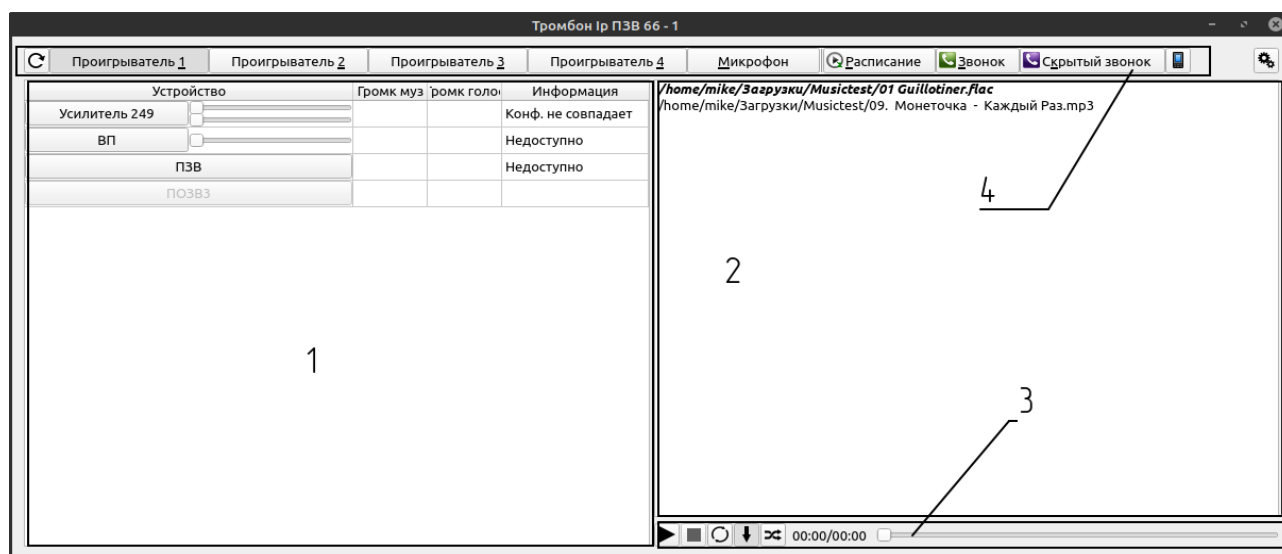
Тромбон Ip ПЗВ 66 - 1

Проигрыватель 1 | Проигрыватель 2 | Проигрыватель 3 | Проигрыватель 4 | Микрофон | Расписание | Звонок | Скрытый звонок

| Устройство | Громк муз | Громк голо | Информация |
|---|---|---|---|
| Усилитель 249 | | | Конф. не совпадает |
| ВП | | | Недоступно |
| ПЗВ | | | Недоступно |
| ПОЗВЗ | | | |

/home/mike/Загрузки/Musictest/01 Guillotiner.flac
/home/mike/Загрузки/Musictest/09. Монеточка - Каждый Раз.mp3

4

2

1

3

00:00/00:00